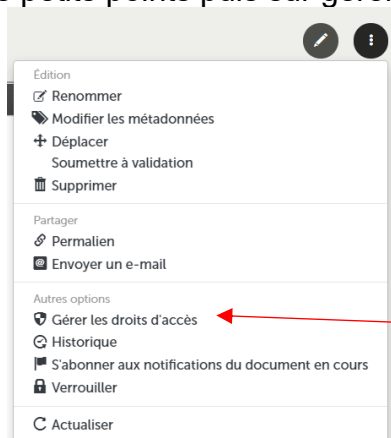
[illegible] petits points puis sur gérer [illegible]

Édition
Renommer
Modifier les métadonnées
Déplacer
Soumettre à validation
Supprimer

Partager
Permalien
Envoyer un e-mail

Autres options
Gérer les droits d'accès
Historique
S'abonner aux notifications du document en cours
Verrouiller

Actualiser